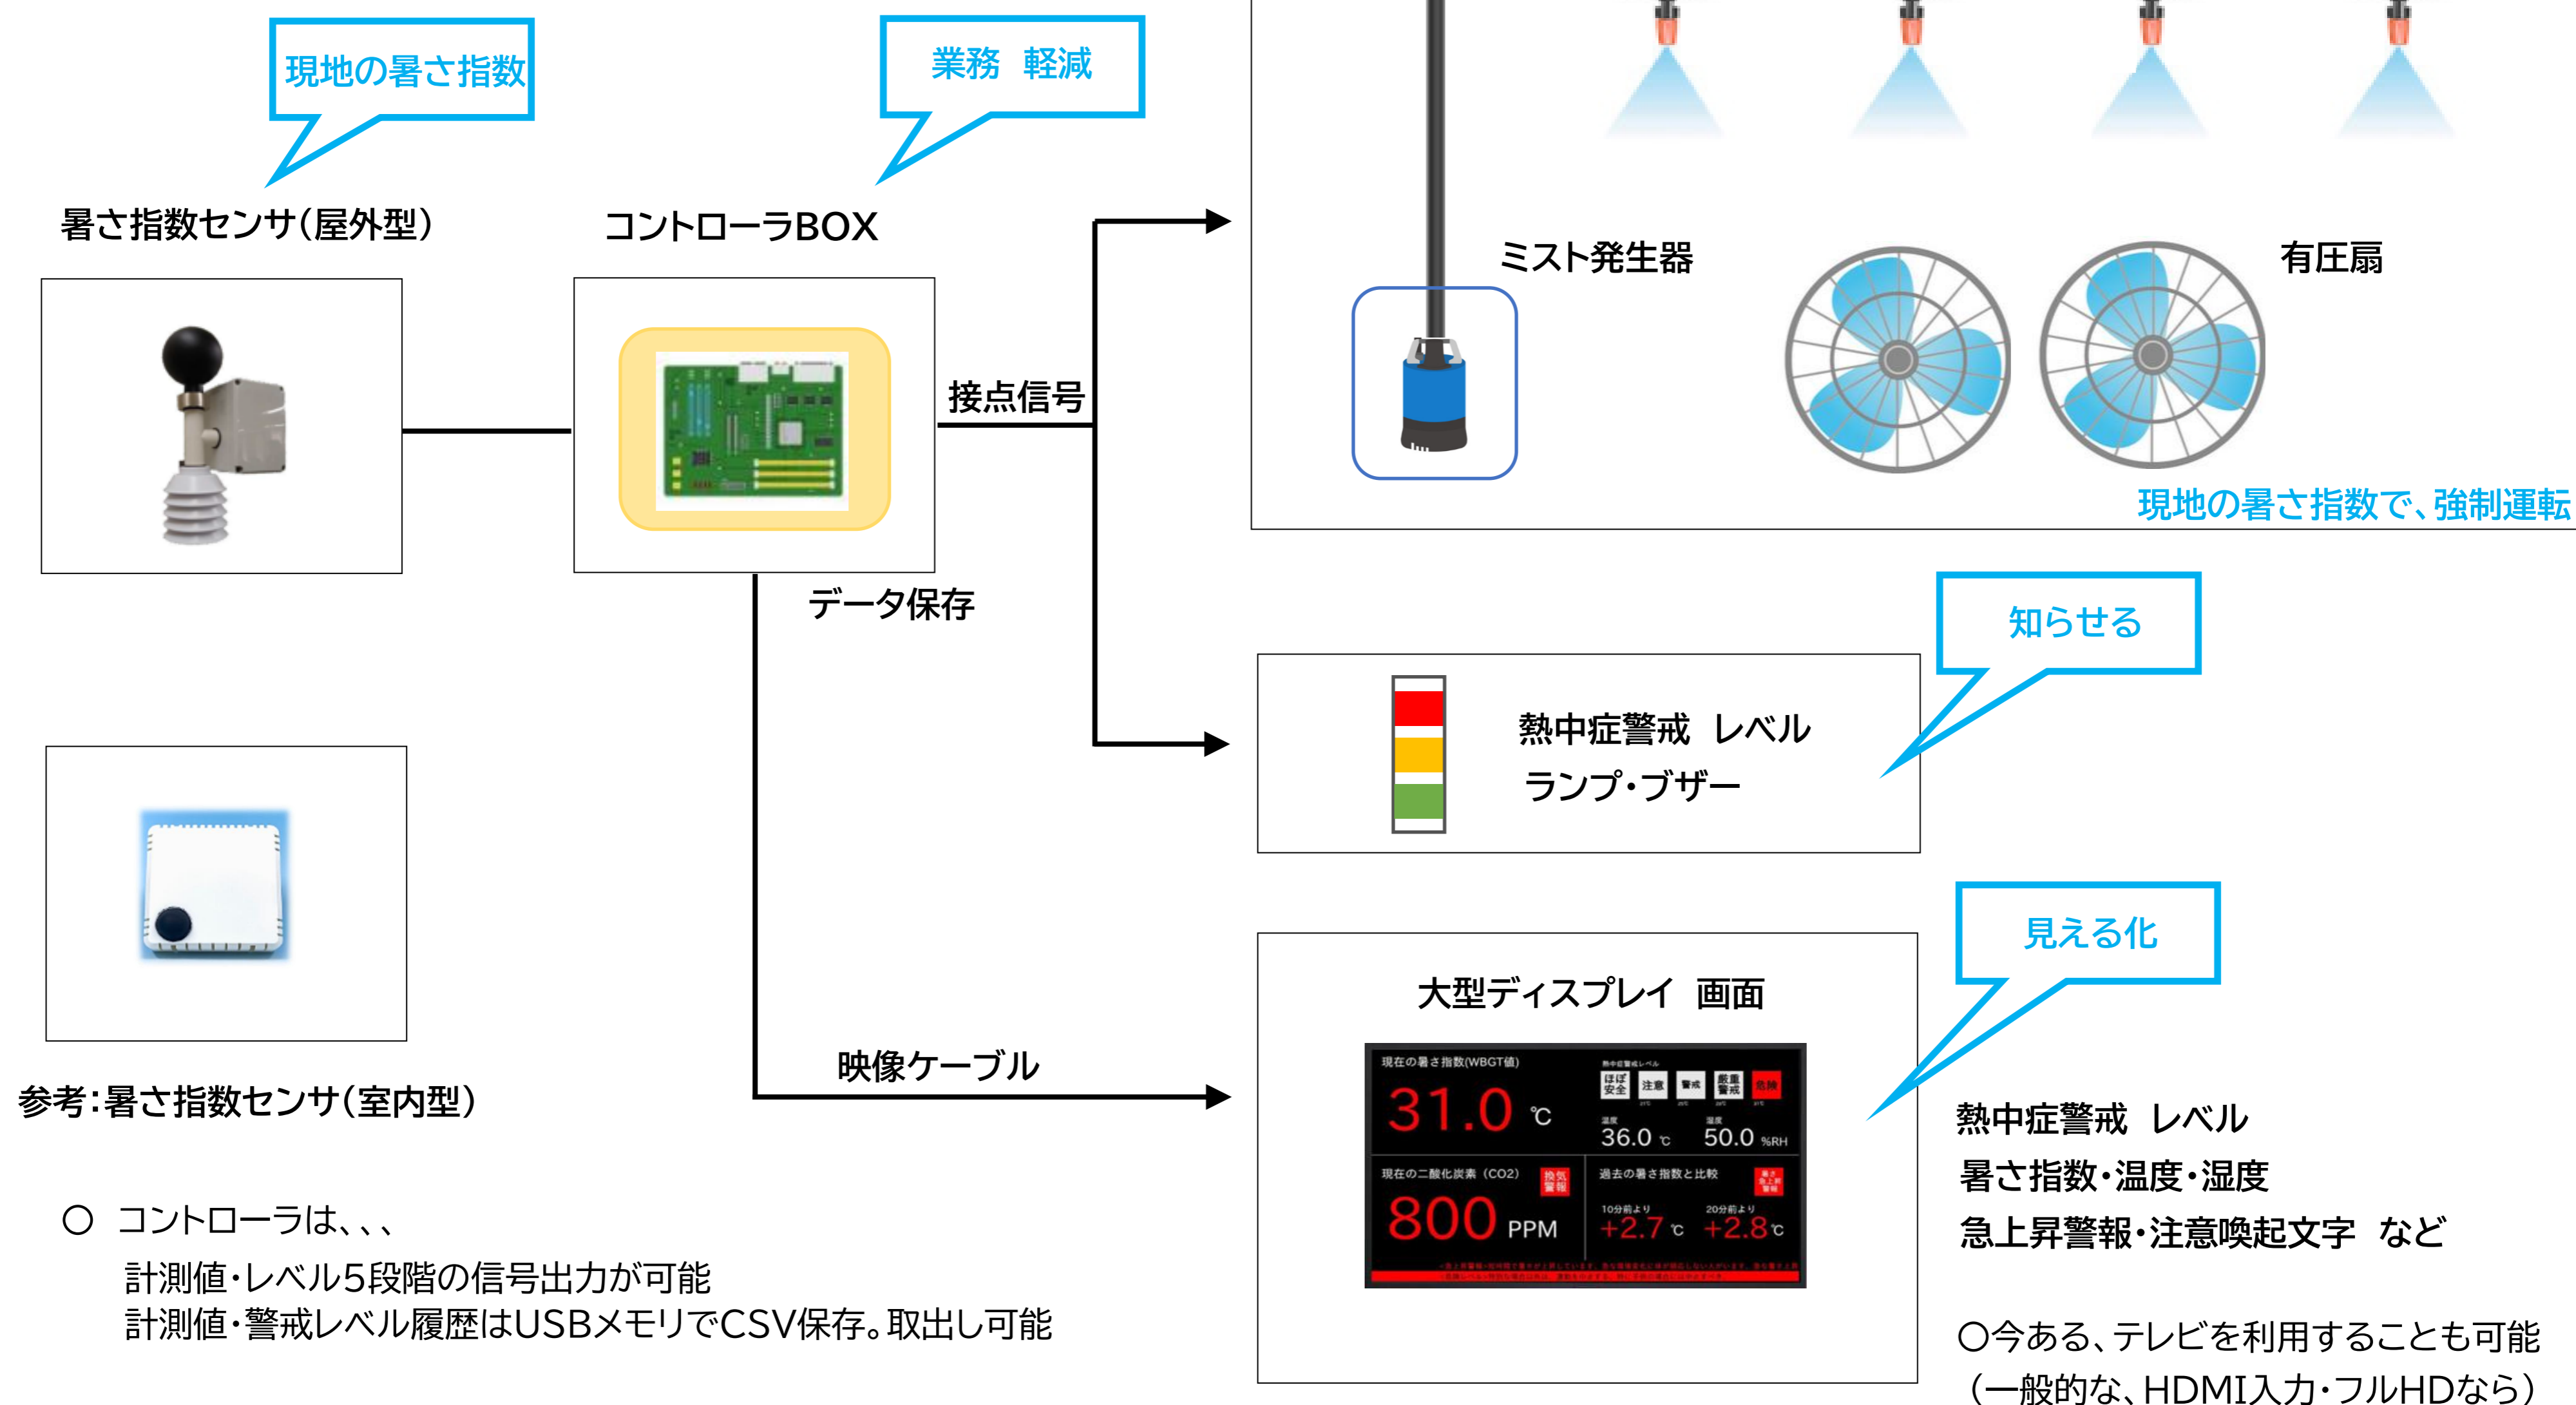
現地の暑さ指数

業務　軽減

暑さ指数センサ（屋外型）

コントローラBOX

接点信号

データ保存

ミスト発生器

有圧扇

現地の暑さ指数で、強制運転

知らせる

熱中症警戒　レベル
ランプ・ブザー

見える化

大型ディスプレイ　画面

現在の暑さ指数(WBGT値)
31.0 ℃
ほぼ安全　注意　警戒　厳重警戒　危険
36.0 ℃　50.0 %RH
現在の二酸化炭素（CO2）
換気警報
800 PPM
過去の暑さ指数と比較
10分前より　+2.7 ℃
20分前より　+2.8 ℃
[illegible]

映像ケーブル

参考：暑さ指数センサ（室内型）

○　コントローラは、、、
計測値・レベル5段階の信号出力が可能
計測値・警戒レベル履歴はUSBメモリでCSV保存。取出し可能

熱中症警戒　レベル
暑さ指数・温度・湿度
急上昇警報・注意喚起文字　など

○今ある、テレビを利用することも可能
（一般的な、HDMI入力・フルHDなら）